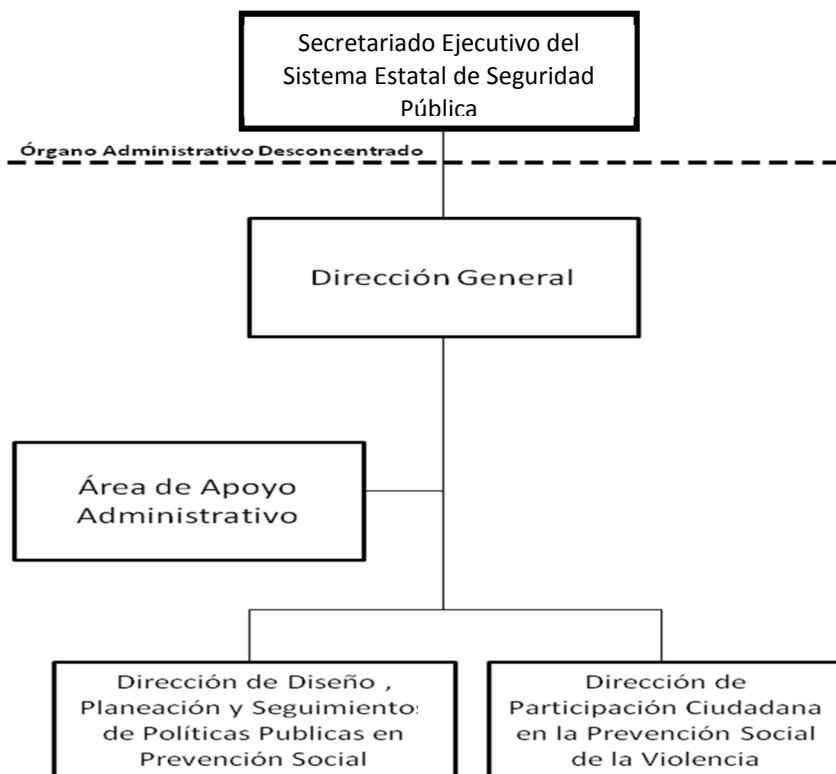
Secretariado Ejecutivo del Sistema Estatal de Seguridad Pública

Órgano Administrativo Desconcentrado

Dirección General

Área de Apoyo Administrativo

Dirección de Diseño , Planeación y Seguimientos de Políticas Publicas en Prevención Social

Dirección de Participación Ciudadana en la Prevención Social de la Violencia